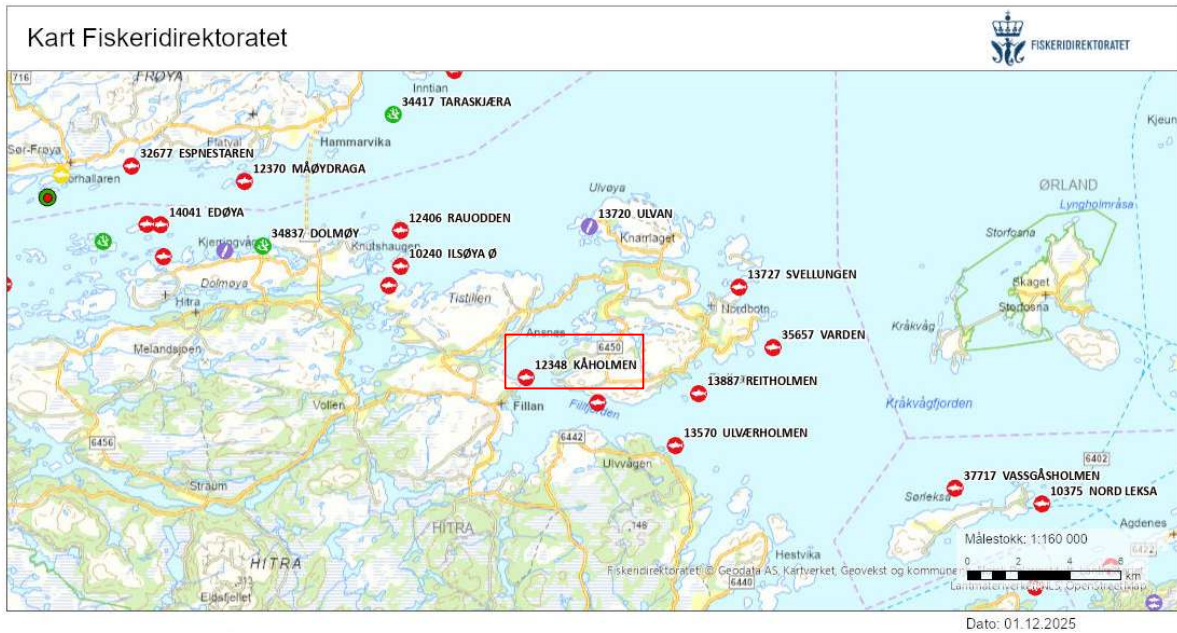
Kart Fiskeridirektoratet

FISKERIDIREKTORATET

716
FRØYA
Inntian
34417 TARASKJÆRA
Hammarvika
Platval
Sør-Frøya
32677 ESPNESTAREN
Hammarvika
Nordhallaren
12370 MÅØYDRAGA
Ulvøya
14041 EDØYA
12406 RAUODDEN
13720 ULVAN
ØRLAND
Lyngholmråsa
Kjerringvåg
34837 DOLMØY
Knutshaugen
Knarrlaget
10240 ILSØYA Ø
Storfosna
Dolmøya
13727 SVELLUNGEN
Skaget
Hitra
Tistilien
Storfosna
Nordbotn
Kråkvåg
Ansnes
35657 VARDEN
Melandsjøen
6450
12348 KÅHOLMEN
13887 REITHOLMEN
Vollen
Fillan
Fillfjorden
Kråkvågfjorden
6456
6442
13570 ULVÆRHOLMEN
Ulvvågen
6402
37717 VASSGÅSHOLMEN
Straum
Sørleksa
10375 NORD LEKSA
Agdenes
HITRA
HITRA
Målestokk: 1:160 000
0 2 4 6
km
Hestvika
Eldafjellet
Fiskeridirektoratet © Geodata AS, Kartverket, Geovekst og kommune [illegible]
6440
Lantmäteriverket, NLS, OpenStreetMap
Dato: 01.12.2025